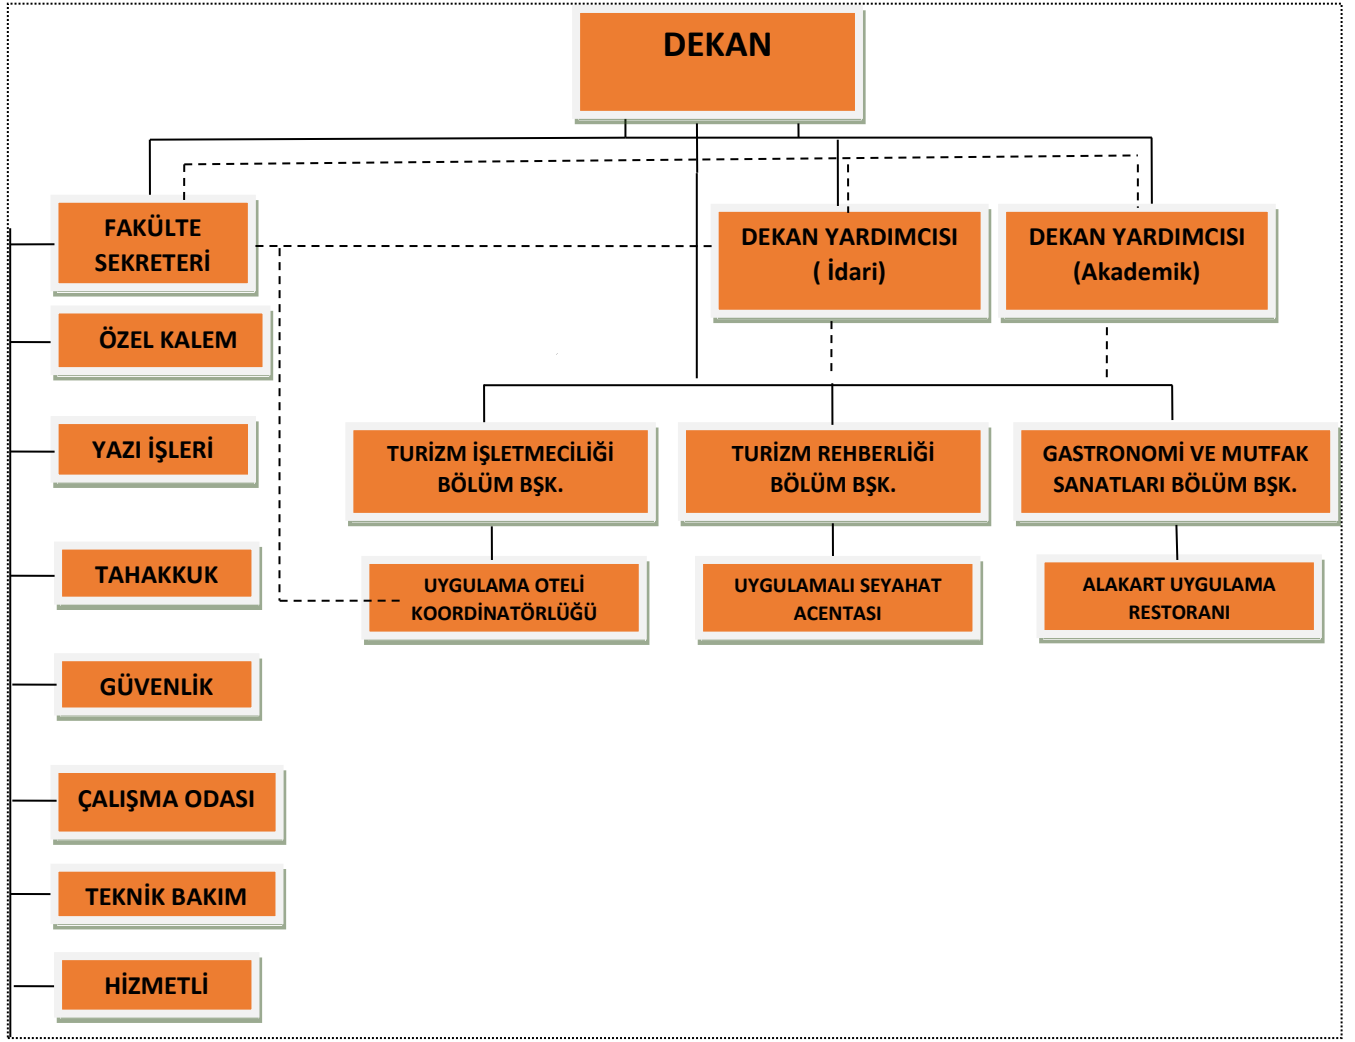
DEKAN

FAKÜLTE SEKRETERİ

DEKAN YARDIMCISI ( İdari)

DEKAN YARDIMCISI (Akademik)

ÖZEL KALEM

YAZI İŞLERİ

TAHAKKUK

GÜVENLİK

ÇALIŞMA ODASI

TEKNİK BAKIM

HİZMETLİ

TURİZM İŞLETMECİLİĞİ BÖLÜM BŞK.

TURİZM REHBERLİĞİ BÖLÜM BŞK.

GASTRONOMİ VE MUTFAK SANATLARI BÖLÜM BŞK.

UYGULAMA OTELİ KOORDİNATÖRLÜĞÜ

UYGULAMALI SEYAHAT ACENTASI

ALAKART UYGULAMA RESTORANI